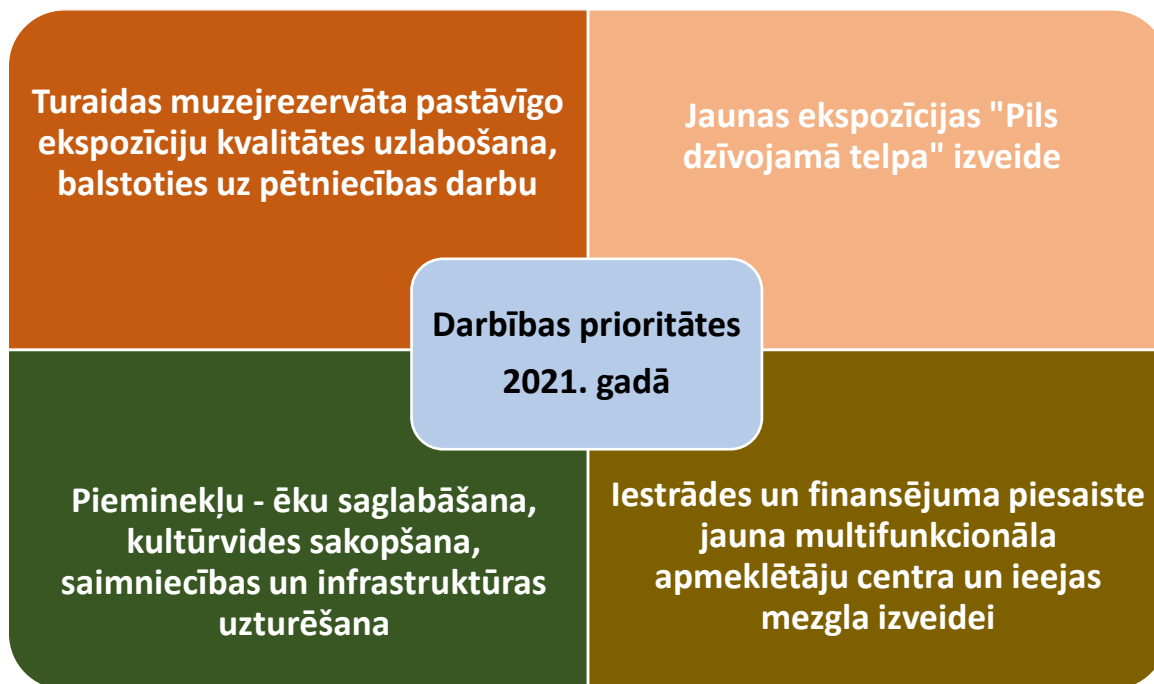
Turaidas muzejrezervāta pastāvīgo ekspozīciju kvalitātes uzlabošana, balstoties uz pētniecības darbu

Jaunas ekspozīcijas "Pils dzīvojamā telpa" izveide

Darbības prioritātes 2021. gadā

Pieminekļu - ēku saglabāšana, kultūrvides sakopšana, saimniecības un infrastruktūras uzturēšana

Iestrādes un finansējuma piesaiste jauna multifunkcionāla apmeklētāju centra un ieejas mezgla izveidei